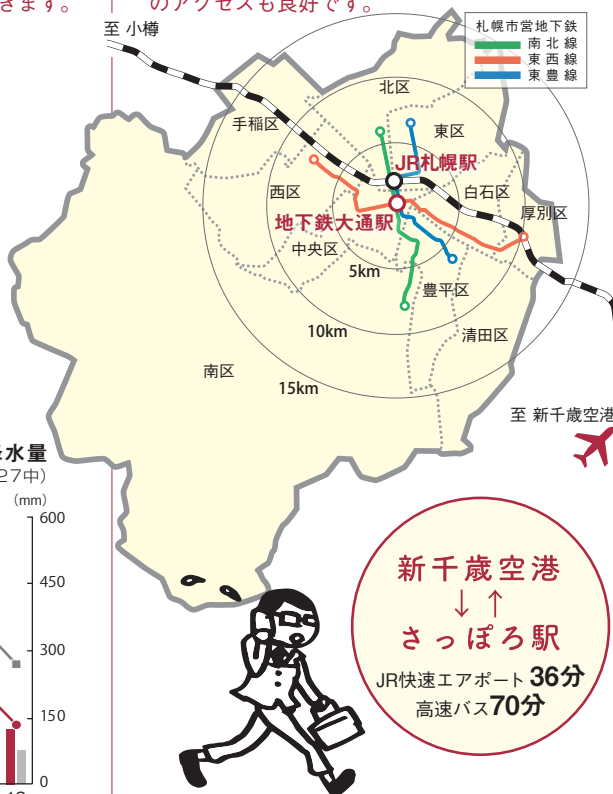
きます。

のアクセスも良好です。

至 小樽

札幌市営地下鉄
南北線
東西線
東豊線

北区
手稲区
東区
JR札幌駅
西区
白石区
厚別区
地下鉄大通駅
中央区
5km
豊平区
10km
清田区
南区
15km

至 新千歳空港

水量
27中)
(mm)
600
450
300
150
0

新千歳空港
↓↑
さっぽろ駅
JR快速エアポート36分
高速バス70分